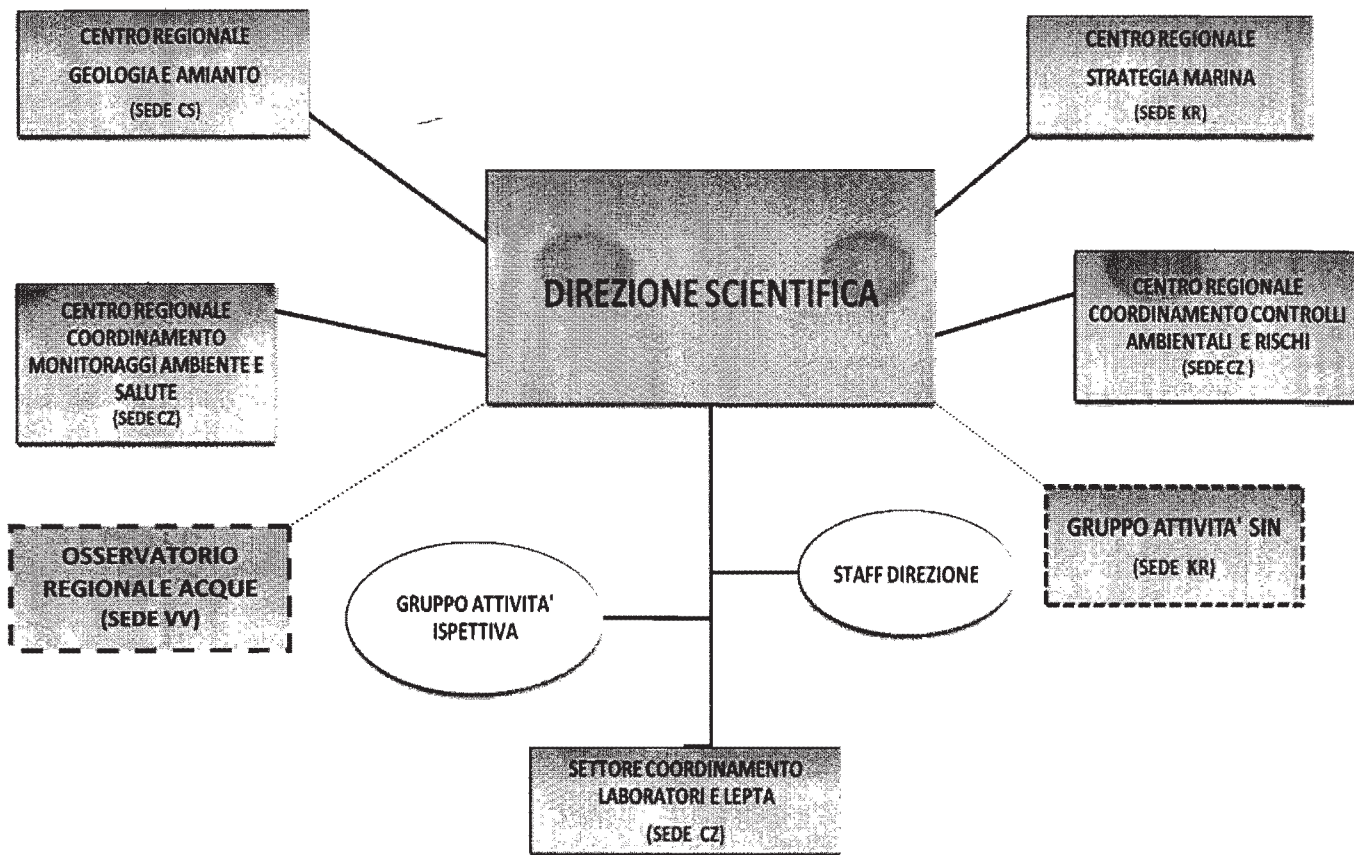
CENTRO REGIONALE
GEOLOGIA E AMIANTO
(SEDE CS)

CENTRO REGIONALE
STRATEGIA MARINA
(SEDE KR)

DIREZIONE SCIENTIFICA

CENTRO REGIONALE
COORDINAMENTO
MONITORAGGI AMBIENTE E SALUTE
(SEDE CZ)

CENTRO REGIONALE
COORDINAMENTO CONTROLLI
AMBIENTALI E RISCHI
(SEDE CZ)

OSSERVATORIO
REGIONALE ACQUE
(SEDE VV)

GRUPPO ATTIVITA' ISPETTIVA

STAFF DIREZIONE

GRUPPO ATTIVITA' SIN
(SEDE KR)

SETTORE COORDINAMENTO
LABORATORI E LEPTA
(SEDE CZ)